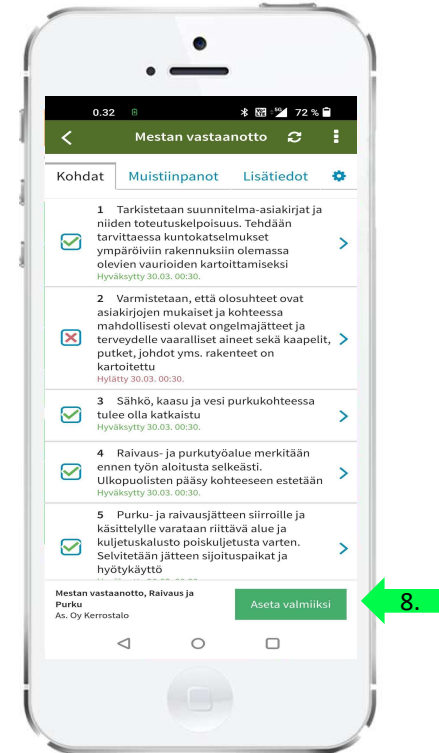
0.32 72 %

Mestan vastaanotto

Kohdat Muistiinpanot Lisätiedot

1 Tarkistetaan suunnitelma-asiakirjat ja niiden toteutuskelpoisuus. Tehdään tarvittaessa kuntokatselmukset ympäröiviin rakennuksiin olemassa olevien vaurioiden kartoittamiseksi
Hyväksytty 30.03. 00:30.

2 Varmistetaan, että olosuhteet ovat asiakirjojen mukaiset ja kohteessa mahdollisesti olevat ongelmajätteet ja terveydelle vaaralliset aineet sekä kaapelit, putket, johdot yms. rakenteet on kartoitettu
Hylätty 30.03. 00:30.

3 Sähkö, kaasu ja vesi purkukohteessa tulee olla katkaistu
Hyväksytty 30.03. 00:30.

4 Raivaus- ja purkutyöalue merkitään ennen työn aloitusta selkeästi. Ulkopuolisten pääsy kohteeseen estetään
Hyväksytty 30.03. 00:30.

5 Purku- ja raivausjätteen siirroille ja käsittelylle varataan riittävä alue ja kuljetuskalusto poiskuljetusta varten. Selvitetään jätteen sijoituspaikat ja hyötykäyttö
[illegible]

Mestan vastaanotto, Raivaus ja Purku
As. Oy Kerrostalo

Aseta valmiiksi

8.